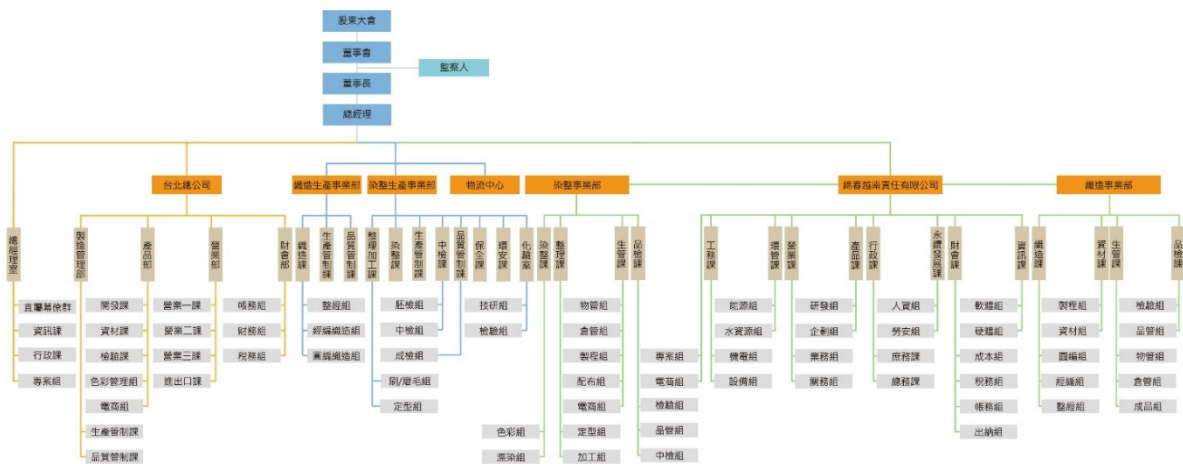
股東大會
董事會
監察人
董事長
總經理

台北總公司
織造生產事業部
染整生產事業部
物流中心
染整事業部
緯春越南責任有限公司
織造事業部

總經理室
直屬幕僚群
資訊課
行政課
專案組

製造管理部
開發課
資材課
檢驗課
色彩管理組
電商組
生產管制課
品質管制課

產品部
營業一課
營業二課
營業三課
進出口課

營業部
帳務組
財務組
稅務組

財會部

織造課
生產管制課
品質管制課
整經組
經編織造組
圓編織造組

整理加工課
染整課
生產管制課
中檢課
品質管制課
保全課
環安課
化驗室
胚檢組
中檢組
成檢組
刷/磨毛組
定型組
技研組
檢驗組

染整課
整理課
生管課
品檢課
物管組
倉管組
製程組
配布組
電商組
定型組
加工組
色彩組
票染組
專案組
電商組
檢驗組
品管組
中檢組

工務課
環管課
營業課
產品課
行政課
永續發展課
財會課
資訊課
能源組
水資源組
機電組
設備組
研發組
企劃組
業務組
關務組
人資組
勞安組
庶務課
總務課
軟體組
硬體組
成本組
稅務組
帳務組
出納組

織造課
資材課
生管課
品檢課
製程組
資材組
圓編組
經編組
整經組
檢驗組
品管組
物管組
倉管組
成品組